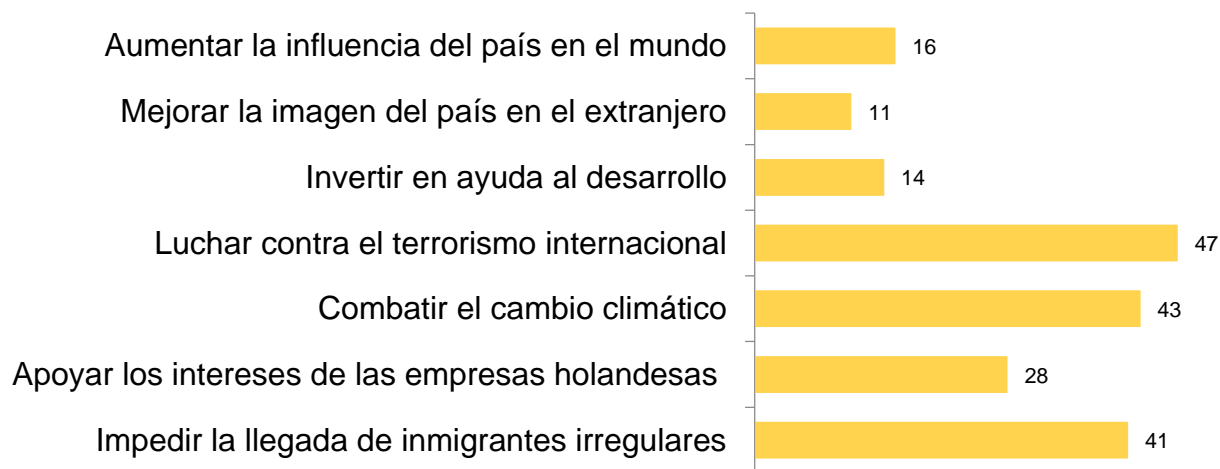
| | |
|---|---|
| Aumentar la influencia del país en el mundo | 16 |
| Mejorar la imagen del país en el extranjero | 11 |
| Invertir en ayuda al desarrollo | 14 |
| Luchar contra el terrorismo internacional | 47 |
| Combatir el cambio climático | 43 |
| Apoyar los intereses de las empresas holandesas | 28 |
| Impedir la llegada de inmigrantes irregulares | 41 |